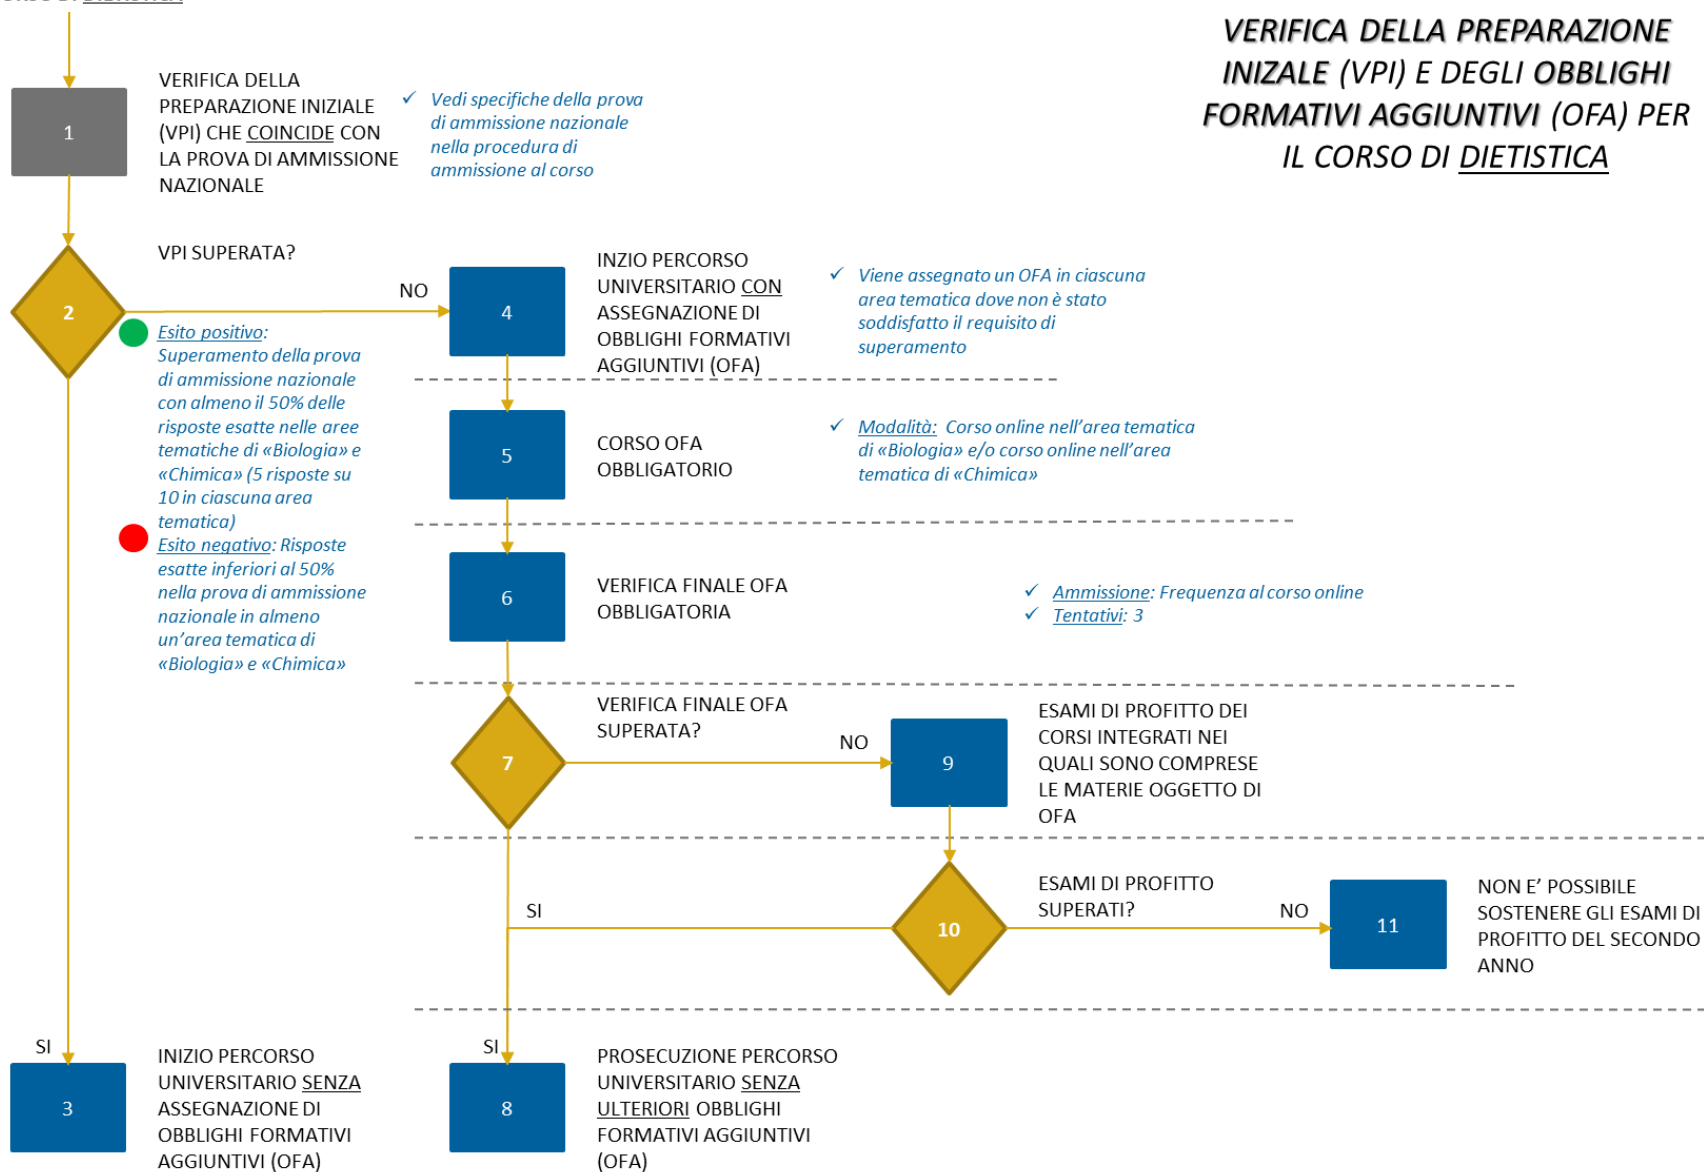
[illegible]

VERIFICA DELLA PREPARAZIONE INIZALE (VPI) E DEGLI OBBLIGHI FORMATIVI AGGIUNTIVI (OFA) PER IL CORSO DI DIETISTICA

1

VERIFICA DELLA PREPARAZIONE INIZIALE (VPI) CHE COINCIDE CON LA PROVA DI AMMISSIONE NAZIONALE

✓ Vedi specifiche della prova di ammissione nazionale nella procedura di ammissione al corso

VPI SUPERATA?

2

NO

4

INZIO PERCORSO UNIVERSITARIO CON ASSEGNAZIONE DI OBBLIGHI FORMATIVI AGGIUNTIVI (OFA)

✓ Viene assegnato un OFA in ciascuna area tematica dove non è stato soddisfatto il requisito di superamento

Esito positivo: Superamento della prova di ammissione nazionale con almeno il 50% delle risposte esatte nelle aree tematiche di «Biologia» e «Chimica» (5 risposte su 10 in ciascuna area tematica)

Esito negativo: Risposte esatte inferiori al 50% nella prova di ammissione nazionale in almeno un'area tematica di «Biologia» e «Chimica»

5

CORSO OFA OBBLIGATORIO

✓ Modalità: Corso online nell'area tematica di «Biologia» e/o corso online nell'area tematica di «Chimica»

6

VERIFICA FINALE OFA OBBLIGATORIA

✓ Ammissione: Frequenza al corso online
✓ Tentativi: 3

7

VERIFICA FINALE OFA SUPERATA?

NO

9

ESAMI DI PROFITTO DEI CORSI INTEGRATI NEI QUALI SONO COMPRESE LE MATERIE OGGETTO DI OFA

SI

10

ESAMI DI PROFITTO SUPERATI?

NO

11

NON E' POSSIBILE SOSTENERE GLI ESAMI DI PROFITTO DEL SECONDO ANNO

SI

3

INIZIO PERCORSO UNIVERSITARIO SENZA ASSEGNAZIONE DI OBBLIGHI FORMATIVI AGGIUNTIVI (OFA)

SI

8

PROSECUZIONE PERCORSO UNIVERSITARIO SENZA ULTERIORI OBBLIGHI FORMATIVI AGGIUNTIVI (OFA)